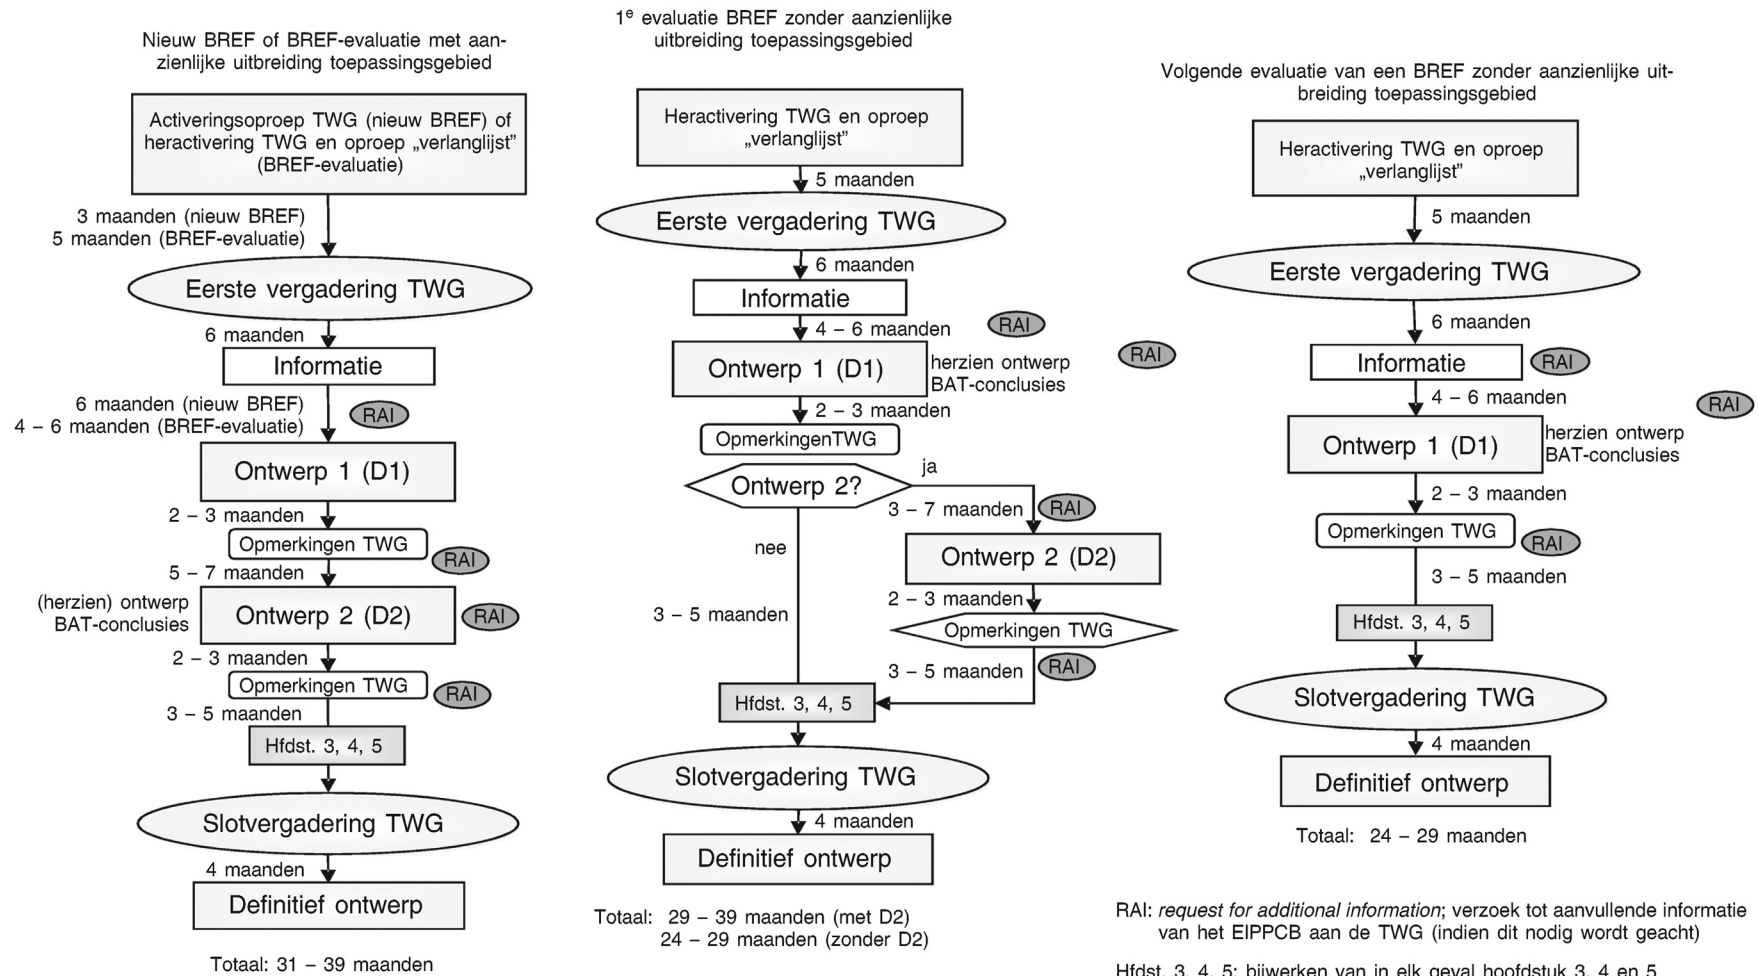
Nieuw BREF of BREF-evaluatie met aanzienlijke uitbreiding toepassingsgebied

Activeringsoproep TWG (nieuw BREF) of heractivering TWG en oproep „verlanglijst" (BREF-evaluatie)

3 maanden (nieuw BREF)
5 maanden (BREF-evaluatie)

Eerste vergadering TWG

6 maanden

Informatie

6 maanden (nieuw BREF)
4 – 6 maanden (BREF-evaluatie)

RAI

Ontwerp 1 (D1)

2 – 3 maanden

Opmerkingen TWG

RAI

5 – 7 maanden

(herzien) ontwerp BAT-conclusies

Ontwerp 2 (D2)

RAI

2 – 3 maanden

Opmerkingen TWG

RAI

3 – 5 maanden

Hfdst. 3, 4, 5

Slotvergadering TWG

4 maanden

Definitief ontwerp

Totaal: 31 – 39 maanden

1$^e$ evaluatie BREF zonder aanzienlijke uitbreiding toepassingsgebied

Heractivering TWG en oproep „verlanglijst"

5 maanden

Eerste vergadering TWG

6 maanden

Informatie

4 – 6 maanden

RAI

Ontwerp 1 (D1)

herzien ontwerp BAT-conclusies

RAI

2 – 3 maanden

OpmerkingenTWG

Ontwerp 2?

ja

nee

3 – 7 maanden

RAI

Ontwerp 2 (D2)

3 – 5 maanden

2 – 3 maanden

Opmerkingen TWG

3 – 5 maanden

RAI

Hfdst. 3, 4, 5

Slotvergadering TWG

4 maanden

Definitief ontwerp

Totaal: 29 – 39 maanden (met D2)
24 – 29 maanden (zonder D2)

Volgende evaluatie van een BREF zonder aanzienlijke uitbreiding toepassingsgebied

Heractivering TWG en oproep „verlanglijst"

5 maanden

Eerste vergadering TWG

6 maanden

Informatie

RAI

4 – 6 maanden

RAI

Ontwerp 1 (D1)

herzien ontwerp BAT-conclusies

2 – 3 maanden

Opmerkingen TWG

RAI

3 – 5 maanden

Hfdst. 3, 4, 5

Slotvergadering TWG

4 maanden

Definitief ontwerp

Totaal: 24 – 29 maanden

RAI: *request for additional information*; verzoek tot aanvullende informatie van het EIPPCB aan de TWG (indien dit nodig wordt geacht)

Hfdst. 3, 4, 5: bijwerken van in elk geval hoofdstuk 3, 4 en 5